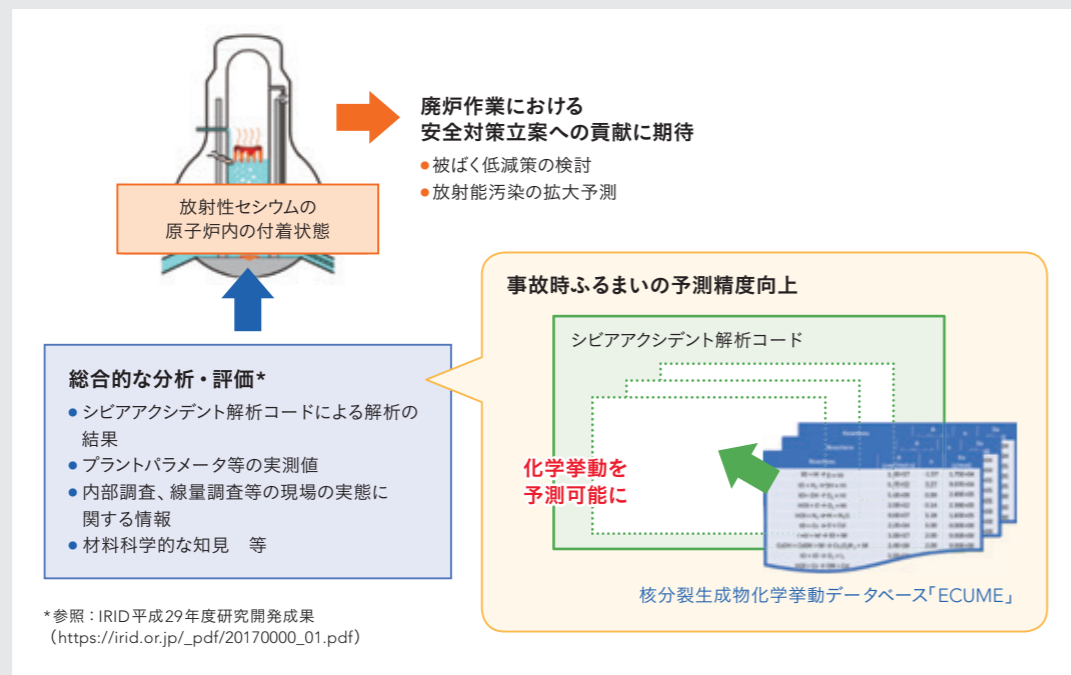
廃炉作業における
安全対策立案への貢献に期待

●被ばく低減策の検討
●放射能汚染の拡大予測

放射性セシウムの
原子炉内の付着状態

事故時ふるまいの予測精度向上

シビアアクシデント解析コード

化学挙動を
予測可能に

核分裂生成物化学挙動データベース「ECUME」

総合的な分析・評価*

●シビアアクシデント解析コードによる解析の結果
●プラントパラメータ等の実測値
●内部調査、線量調査等の現場の実態に関する情報
●材料科学的な知見　等

*参照：IRID平成29年度研究開発成果
（https://irid.or.jp/_pdf/20170000_01.pdf）